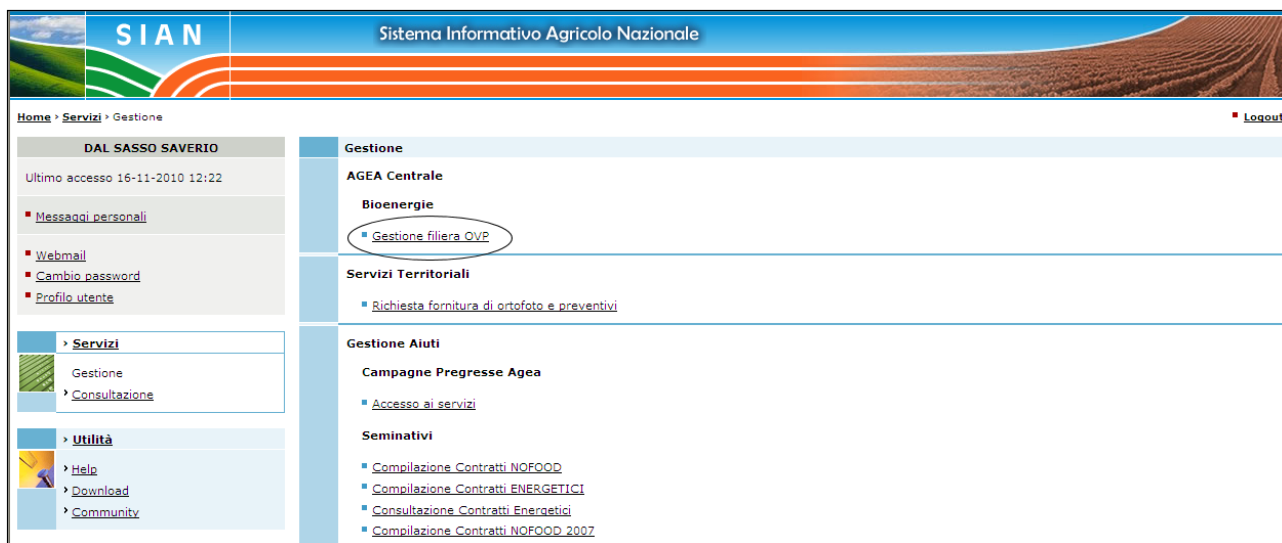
SIAN

Sistema Informativo Agricolo Nazionale

Home › Servizi › Gestione

Logout

DAL SASSO SAVERIO

Ultimo accesso 16-11-2010 12:22

Messaggi personali

Webmail
Cambio password
Profilo utente

› Servizi
Gestione
› Consultazione

› Utilità
› Help
› Download
› Community

Gestione

AGEA Centrale

Bioenergie

Gestione filiera OVP

Servizi Territoriali

Richiesta fornitura di ortofoto e preventivi

Gestione Aiuti

Campagne Pregresse Agea

Accesso ai servizi

Seminativi

Compilazione Contratti NOFOOD
Compilazione Contratti ENERGETICI
Consultazione Contratti Energetici
Compilazione Contratti NOFOOD 2007